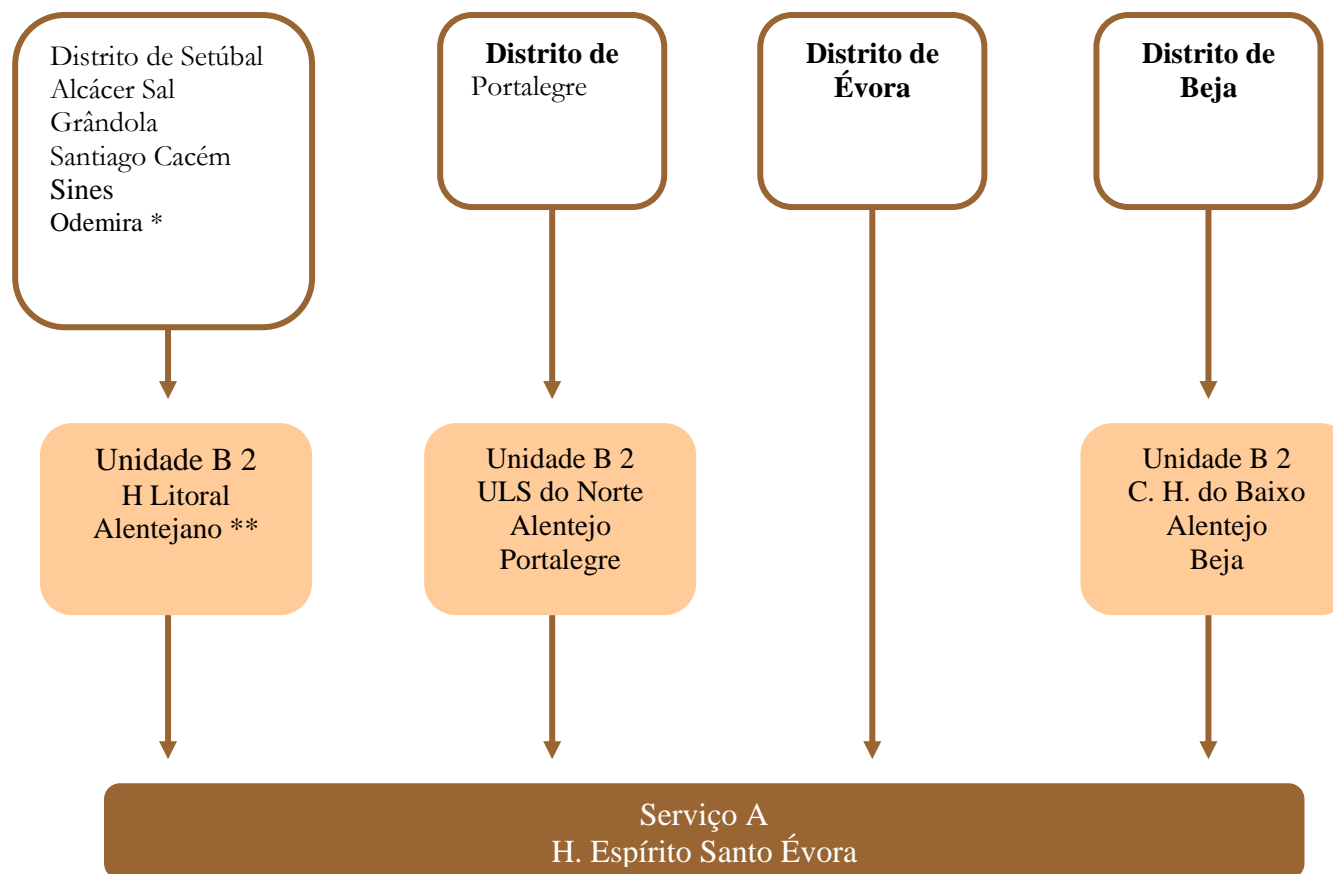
Distrito de Setúbal
Alcácer Sal
Grândola
Santiago Cacém
Sines
Odemira *

**Distrito de**
Portalegre

**Distrito de Évora**

**Distrito de Beja**

Unidade B 2
H Litoral
Alentejano **

Unidade B 2
ULS do Norte
Alentejo
Portalegre

Unidade B 2
C. H. do Baixo
Alentejo
Beja

Serviço A
H. Espírito Santo Évora